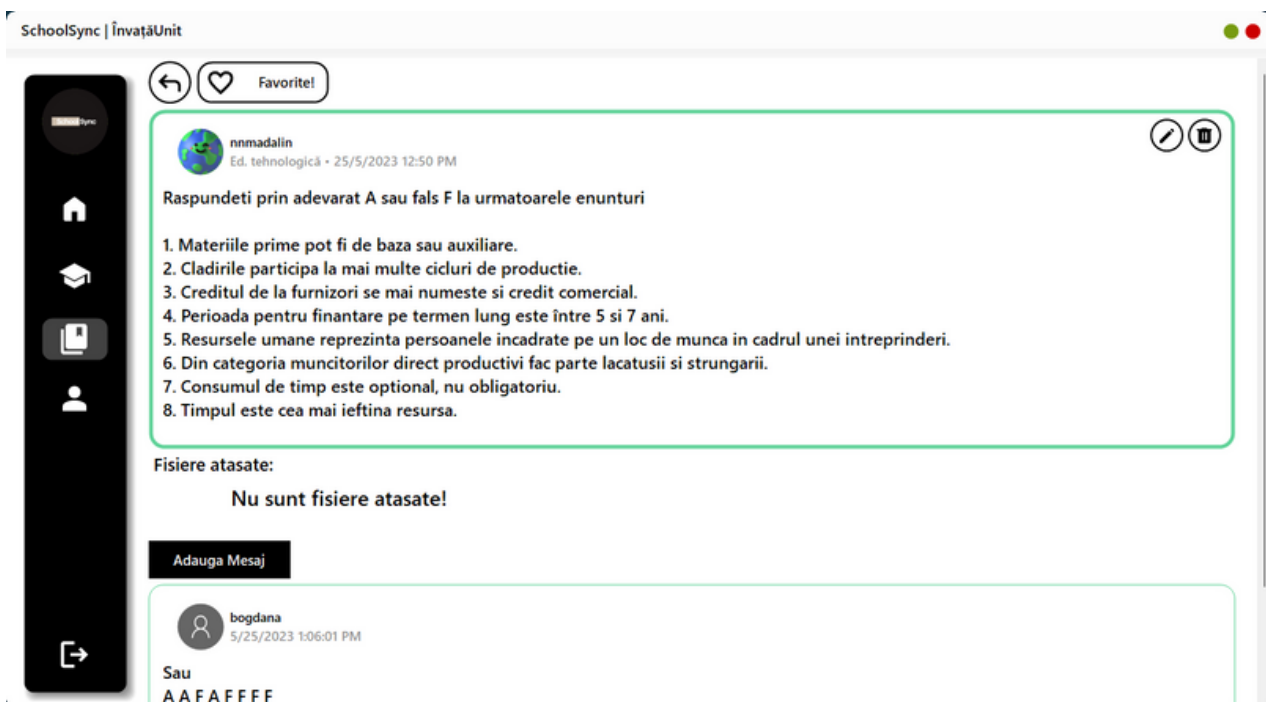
SchoolSync | ÎnvațăUnit

SchoolSync

Favorite!

nnmadalin
Ed. tehnologică • 25/5/2023 12:50 PM

Raspundeti prin adevarat A sau fals F la urmatoarele enunturi

1. Materiile prime pot fi de baza sau auxiliare.
2. Cladirile participa la mai multe cicluri de productie.
3. Creditul de la furnizori se mai numeste si credit comercial.
4. Perioada pentru finantare pe termen lung este între 5 si 7 ani.
5. Resursele umane reprezinta persoanele incadrate pe un loc de munca in cadrul unei intreprinderi.
6. Din categoria muncitorilor direct productivi fac parte lacatusii si strungarii.
7. Consumul de timp este optional, nu obligatoriu.
8. Timpul este cea mai ieftina resursa.

Fisiere atasate:

Nu sunt fisiere atasate!

Adauga Mesaj

bogdana
5/25/2023 1:06:01 PM

Sau
A A F A F F F F